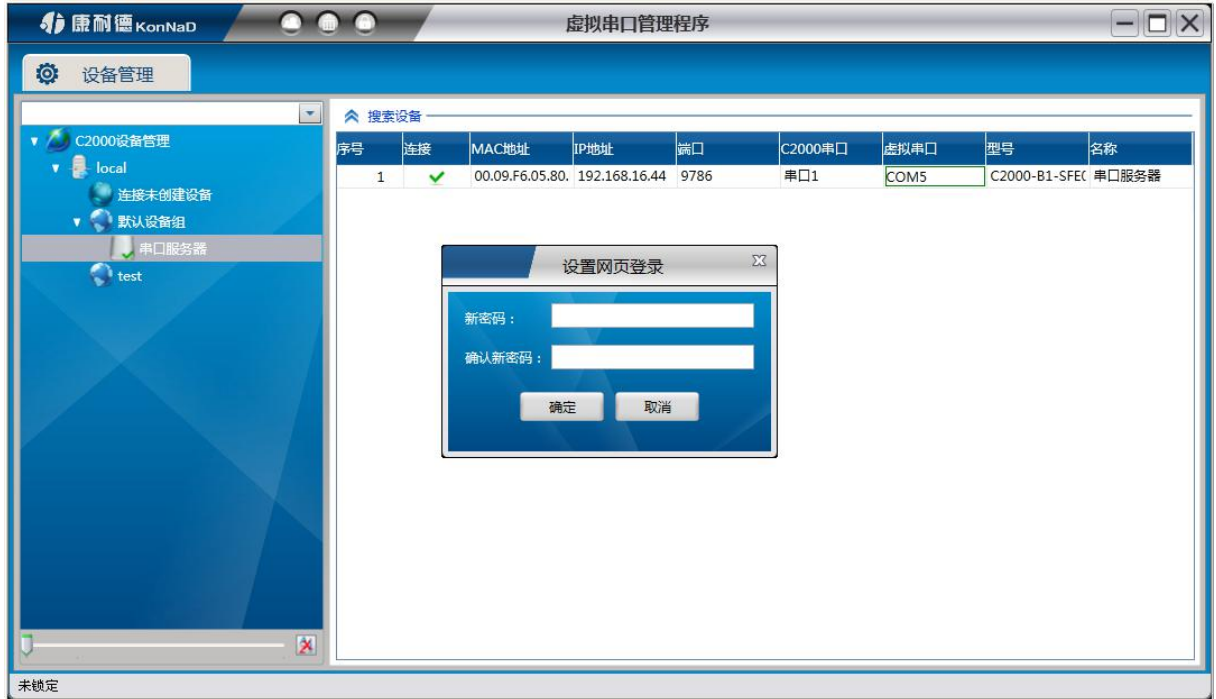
康耐德 KonNaD

虚拟串口管理程序

设备管理

C2000设备管理
local
连接未创建设备
默认设备组
串口服务器
test

搜索设备

| 序号 | 连接 | MAC地址 | IP地址 | 端口 | C2000串口 | 虚拟串口 | 型号 | 名称 |
|---|---|---|---|---|---|---|---|---|
| 1 | ✔ | 00.09.F6.05.80. | 192.168.16.44 | 9786 | 串口1 | COM5 | C2000-B1-SFE( | 串口服务器 |

设置网页登录

新密码：

确认新密码：

确定 取消

未锁定